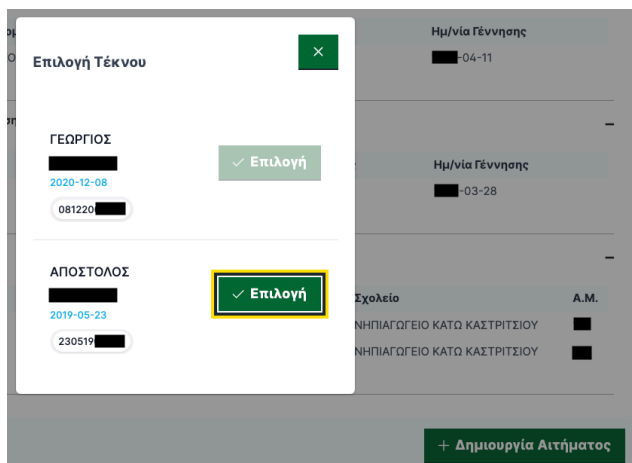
Επιλογή Τέκνου

×

ΓΕΩΡΓΙΟΣ
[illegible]
2020-12-08
081220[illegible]

✓ Επιλογή

ΑΠΟΣΤΟΛΟΣ
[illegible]
2019-05-23
230519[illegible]

✓ Επιλογή

Ημ/νία Γέννησης
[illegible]-04-11

–

Ημ/νία Γέννησης
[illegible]-03-28

–

Σχολείο | Α.Μ.
ΝΗΠΙΑΓΩΓΕΙΟ ΚΑΤΩ ΚΑΣΤΡΙΤΣΙΟΥ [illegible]
ΝΗΠΙΑΓΩΓΕΙΟ ΚΑΤΩ ΚΑΣΤΡΙΤΣΙΟΥ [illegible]

+ Δημιουργία Αιτήματος